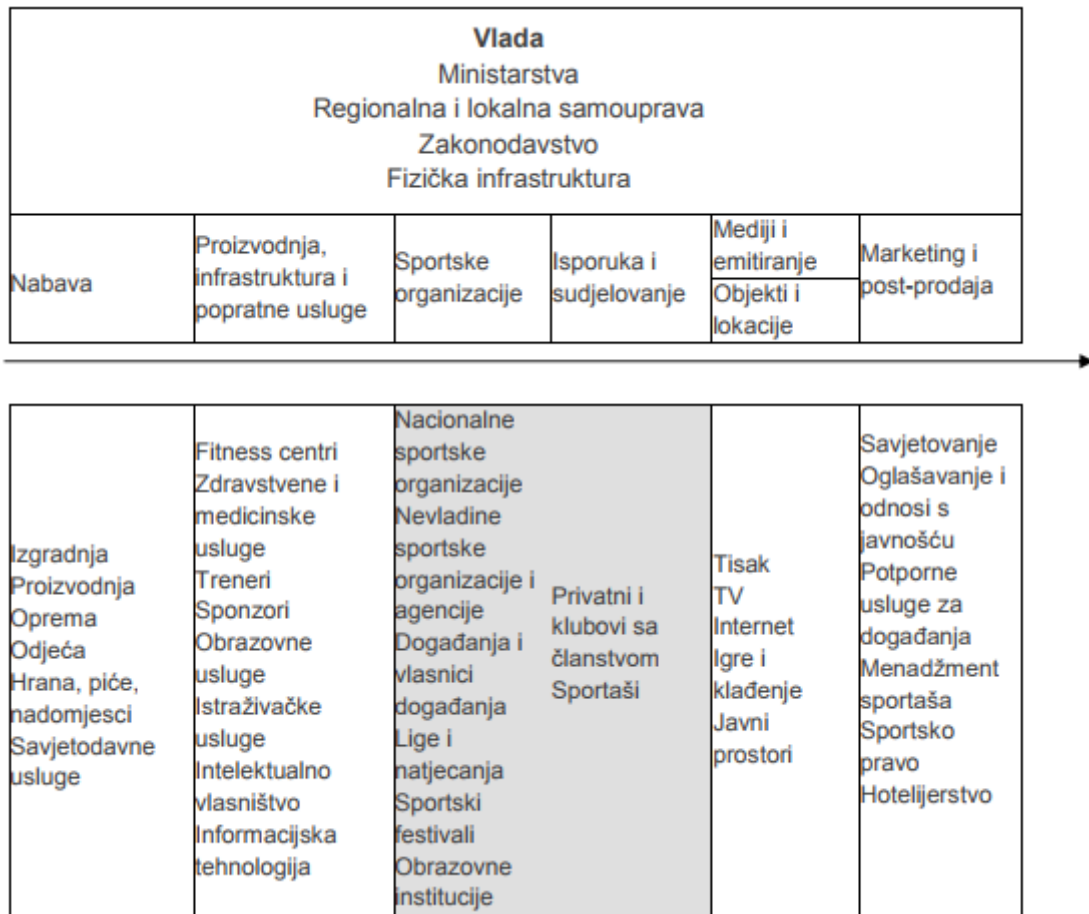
Vlada
Ministarstva
Regionalna i lokalna samouprava
Zakonodavstvo
Fizička infrastruktura

| Nabava | Proizvodnja, infrastruktura i popratne usluge | Sportske organizacije | Isporuka i sudjelovanje | Mediji i emitiranje / Objekti i lokacije | Marketing i post-prodaja |
|---|---|---|---|---|---|

| Izgradnja Proizvodnja Oprema Odjeća Hrana, piće, nadomjesci Savjetodavne usluge | Fitness centri Zdravstvene i medicinske usluge Treneri Sponzori Obrazovne usluge Istraživačke usluge Intelektualno vlasništvo Informacijska tehnologija | Nacionalne sportske organizacije Nevladine sportske organizacije i agencije Događanja i vlasnici događanja Lige i natjecanja Sportski festivali Obrazovne institucije | Privatni i klubovi sa članstvom Sportaši | Tisak TV Internet Igre i klađenje Javni prostori | Savjetovanje Oglašavanje i odnosi s javnošću Potporne usluge za događanja Menadžment sportaša Sportsko pravo Hotelijerstvo |
|---|---|---|---|---|---|